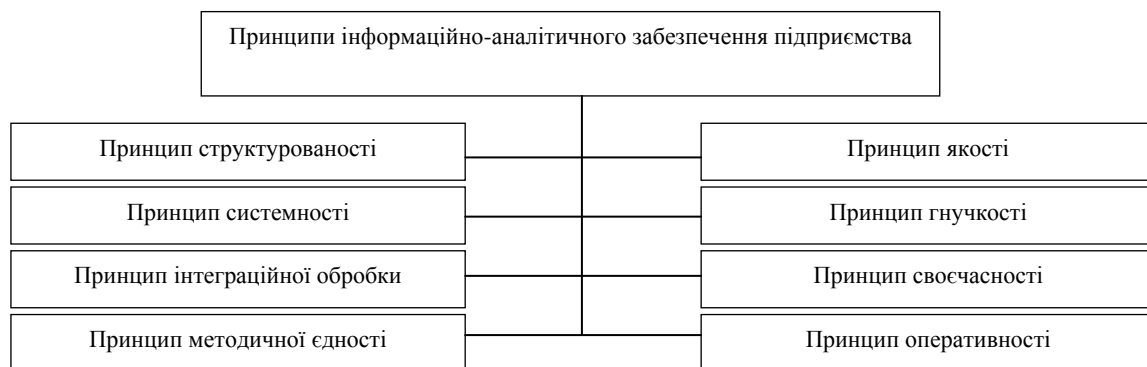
Принципи інформаційно-аналітичного забезпечення підприємства

Принцип структурованості

Принцип системності

Принцип інтеграційної обробки

Принцип методичної єдності

Принцип якості

Принцип гнучкості

Принцип своєчасності

Принцип оперативності